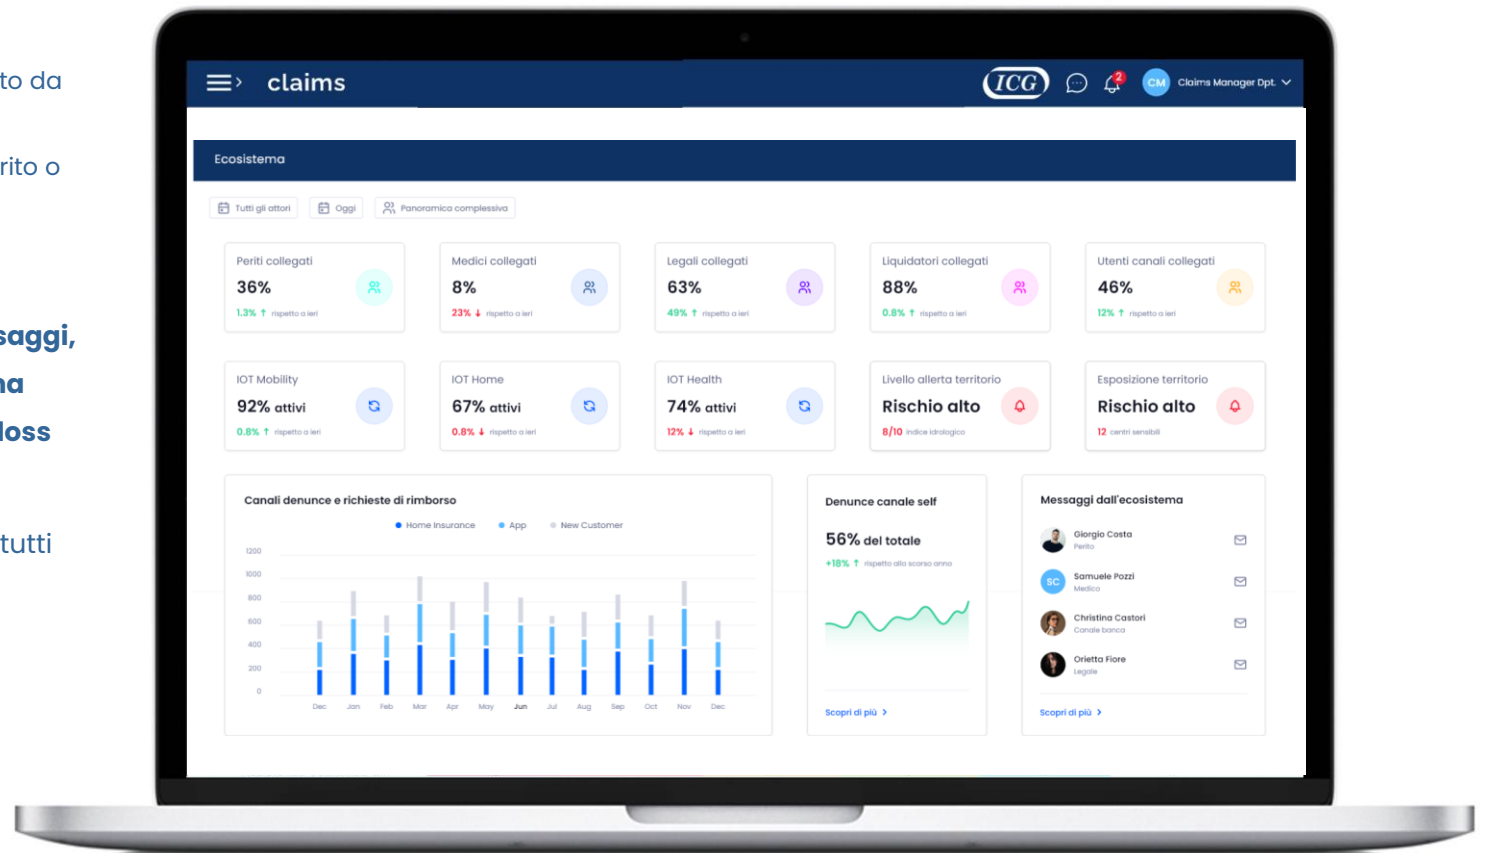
to da

rito o

saggi,
na
loss

tutti

claims

ICG

2

CM Claims Manager Dpt.

Ecosistema

Tutti gli attori Oggi Panoramica complessiva

Periti collegati
36%
1.3% ↑ rispetto a ieri

Medici collegati
8%
23% ↓ rispetto a ieri

Legali collegati
63%
49% ↑ rispetto a ieri

Liquidatori collegati
88%
0.8% ↑ rispetto a ieri

Utenti canali collegati
46%
12% ↑ rispetto a ieri

IOT Mobility
92% attivi
0.8% ↑ rispetto a ieri

IOT Home
67% attivi
0.8% ↓ rispetto a ieri

IOT Health
74% attivi
12% ↓ rispetto a ieri

Livello allerta territorio
Rischio alto
8/10 indice idrologico

Esposizione territorio
Rischio alto
12 centri sensibili

Canali denunce e richieste di rimborso

Home Insurance App New Customer

1200
1000
800
600
400
200
0

Dec Jan Feb Mar Apr May Jun Jul Aug Sep Oct Nov Dec

Denunce canale self
56% del totale
+18% ↑ rispetto allo scorso anno

Scopri di più >

Messaggi dall'ecosistema

Giorgio Costa
Perito

SC Samuele Pozzi
Medico

Christina Castori
Canale banca

Orietta Fiore
Legale

Scopri di più >